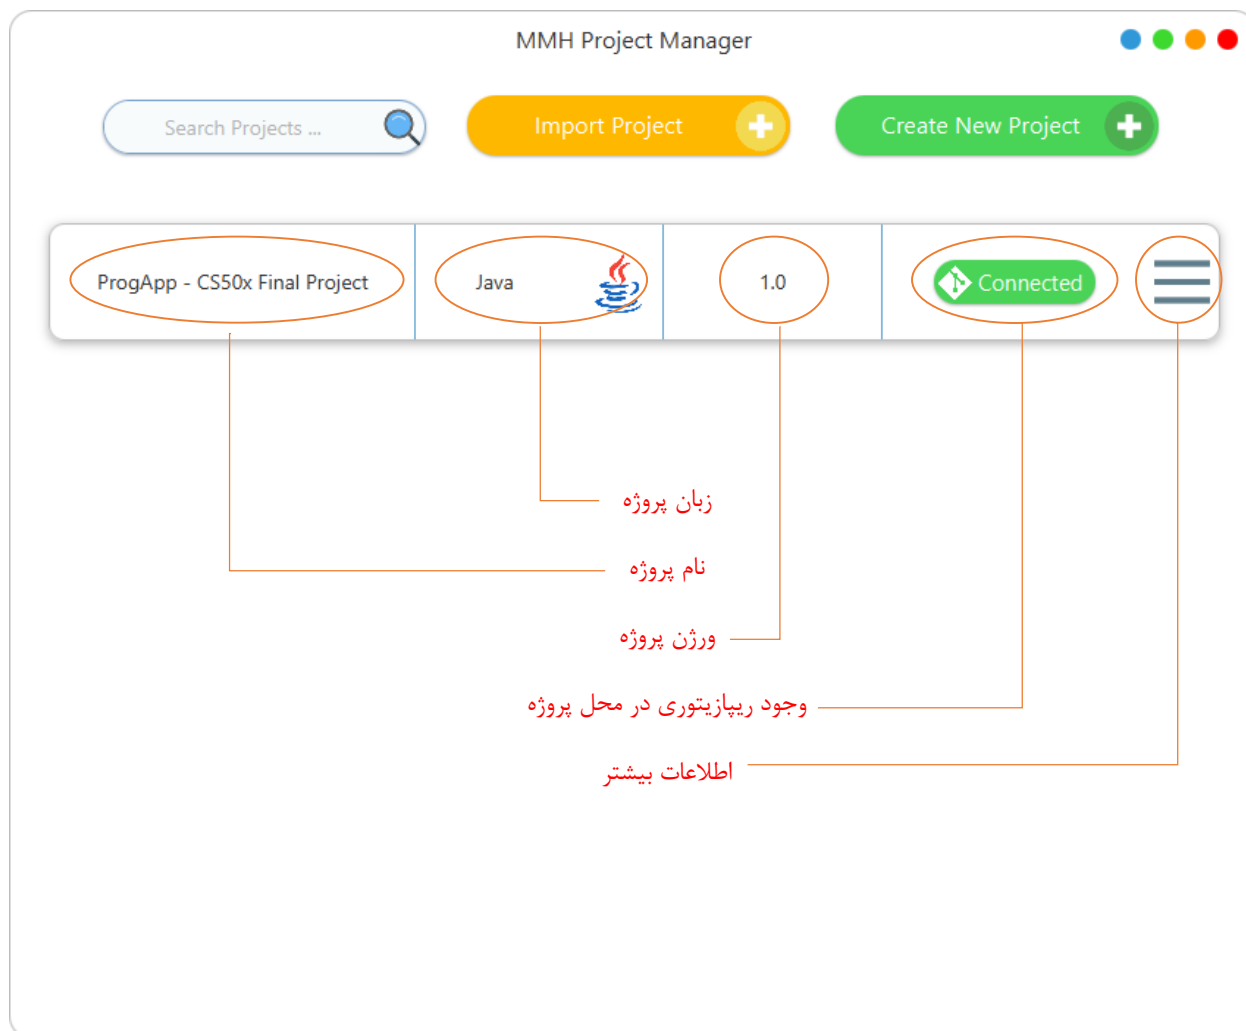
MMH Project Manager

Search Projects ...

Import Project

Create New Project

ProgApp - CS50x Final Project

Java

1.0

Connected

زبان پروژه

نام پروژه

ورژن پروژه

وجود ریپازیتوری در محل پروژه

اطلاعات بیشتر